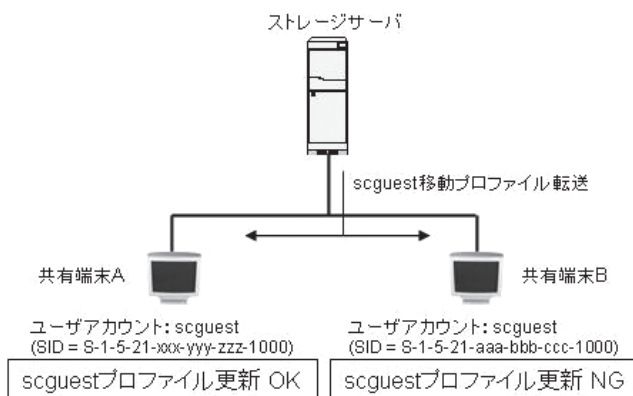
ストレージサーバ

scguest移動プロファイル転送

共有端末A

共有端末B

ユーザアカウント: scguest
(SID = S-1-5-21-xxx-yyy-zzz-1000)

ユーザアカウント: scguest
(SID = S-1-5-21-aaa-bbb-ccc-1000)

| scguestプロファイル更新 OK | scguestプロファイル更新 NG |
|---|---|